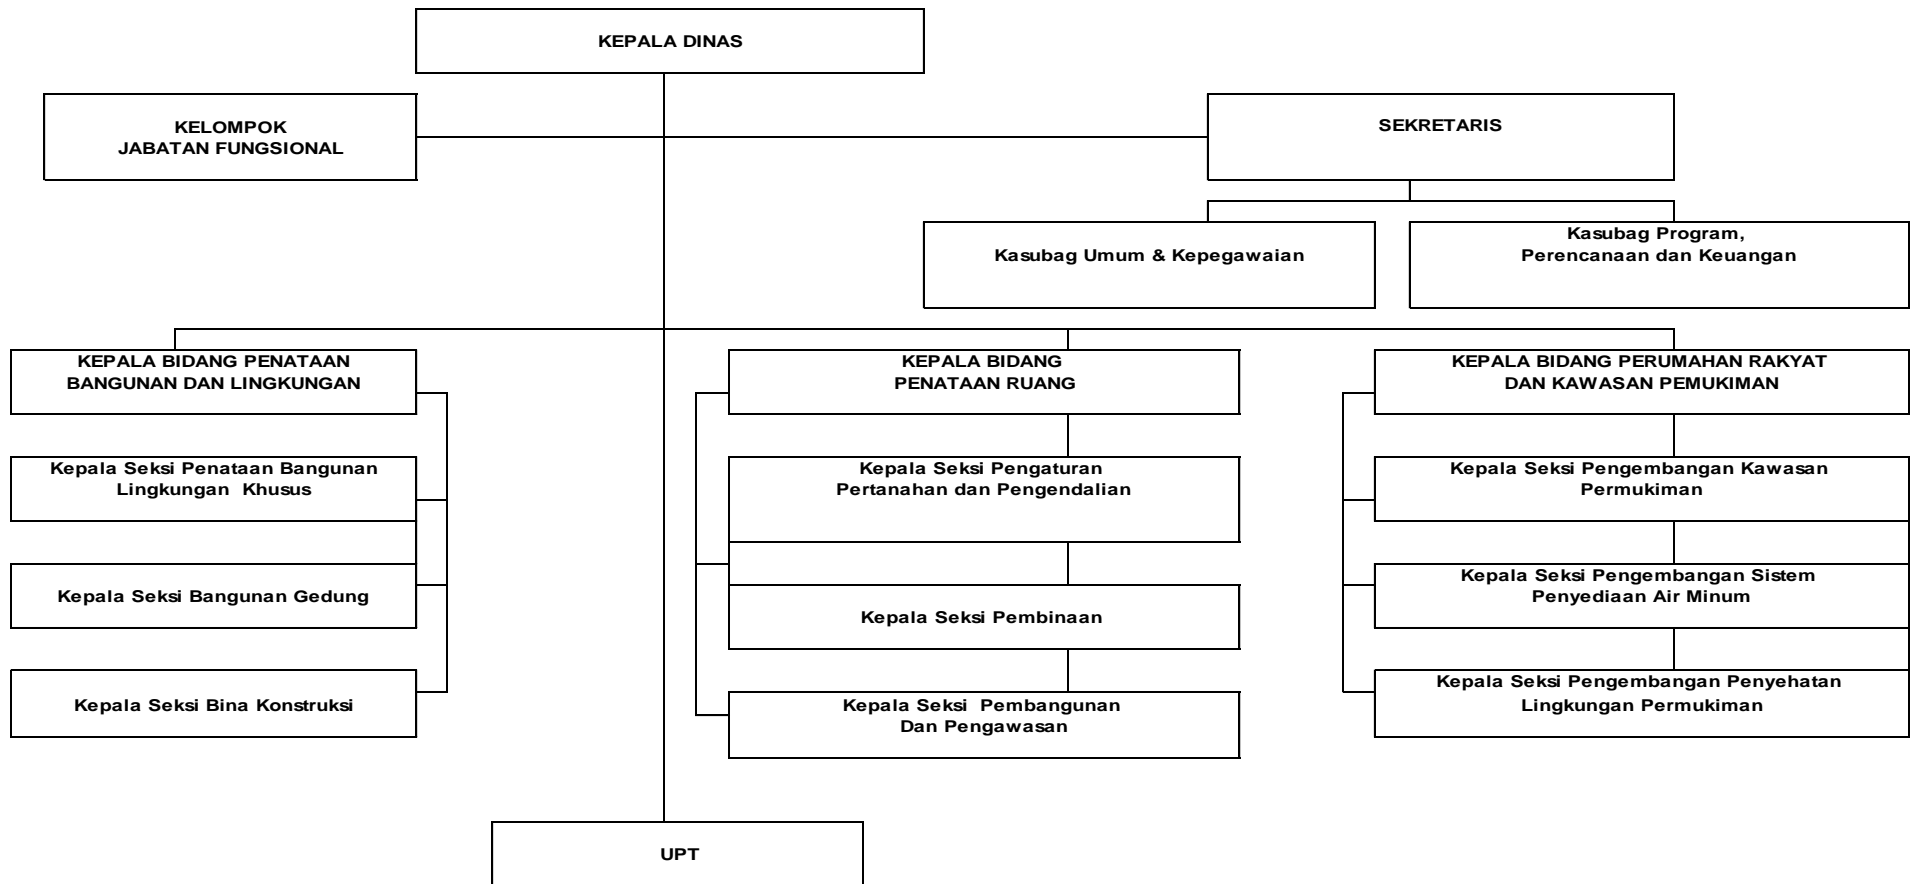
KEPALA DINAS

KELOMPOK JABATAN FUNGSIONAL

SEKRETARIS

Kasubag Umum & Kepegawaian

Kasubag Program, Perencanaan dan Keuangan

KEPALA BIDANG PENATAAN BANGUNAN DAN LINGKUNGAN

Kepala Seksi Penataan Bangunan Lingkungan Khusus

Kepala Seksi Bangunan Gedung

Kepala Seksi Bina Konstruksi

KEPALA BIDANG PENATAAN RUANG

Kepala Seksi Pengaturan Pertanahan dan Pengendalian

Kepala Seksi Pembinaan

Kepala Seksi Pembangunan Dan Pengawasan

KEPALA BIDANG PERUMAHAN RAKYAT DAN KAWASAN PEMUKIMAN

Kepala Seksi Pengembangan Kawasan Permukiman

Kepala Seksi Pengembangan Sistem Penyediaan Air Minum

Kepala Seksi Pengembangan Penyehatan Lingkungan Permukiman

UPT